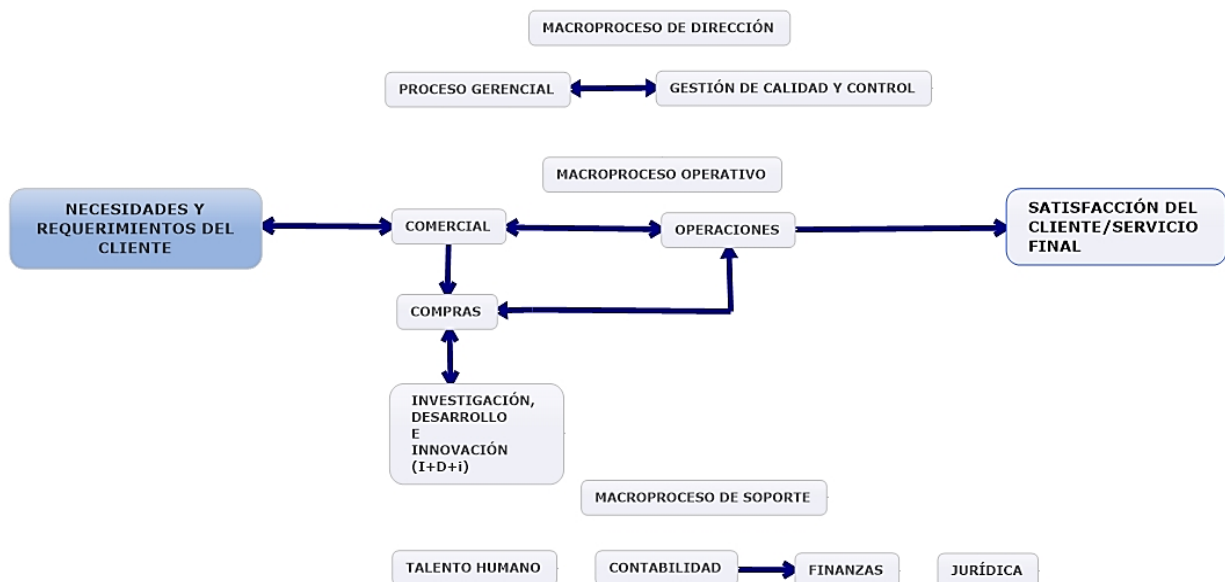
MACROPROCESO DE DIRECCIÓN

PROCESO GERENCIAL

GESTIÓN DE CALIDAD Y CONTROL

MACROPROCESO OPERATIVO

NECESIDADES Y REQUERIMIENTOS DEL CLIENTE

COMERCIAL

OPERACIONES

SATISFACCIÓN DEL CLIENTE/SERVICIO FINAL

COMPRAS

INVESTIGACIÓN, DESARROLLO E INNOVACIÓN (I+D+i)

MACROPROCESO DE SOPORTE

TALENTO HUMANO

CONTABILIDAD

FINANZAS

JURÍDICA